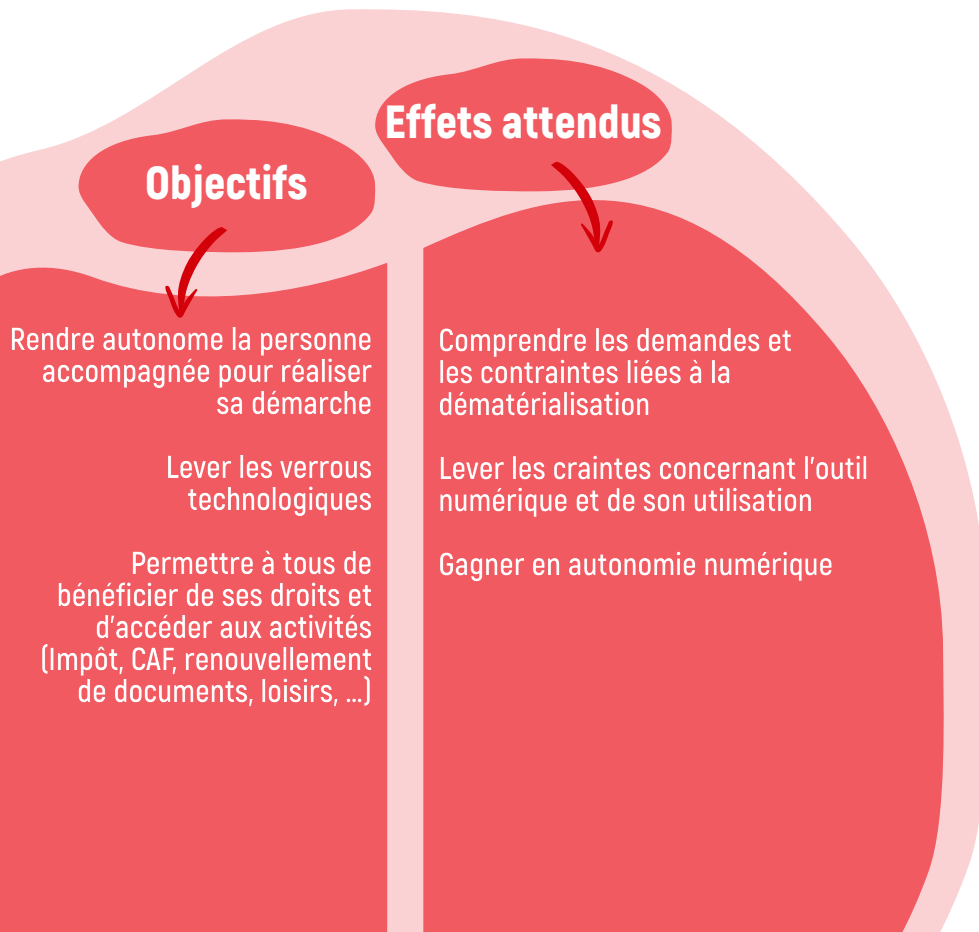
Objectifs

Rendre autonome la personne accompagnée pour réaliser sa démarche

Lever les verrous technologiques

Permettre à tous de bénéficier de ses droits et d'accéder aux activités (Impôt, CAF, renouvellement de documents, loisirs, ...)

Effets attendus

Comprendre les demandes et les contraintes liées à la dématérialisation

Lever les craintes concernant l'outil numérique et de son utilisation

Gagner en autonomie numérique